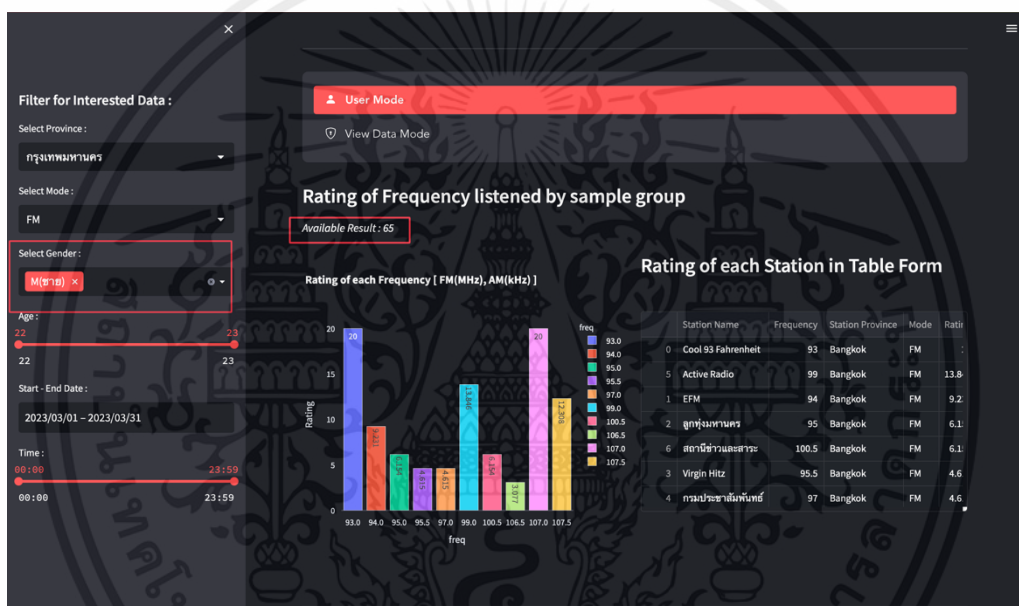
×

Filter for Interested Data :

Select Province :

กรุงเทพมหานคร

Select Mode :

FM

Select Gender :

M(ชาย) ×

Age :

22 23

22 23

Start - End Date :

2023/03/01 – 2023/03/31

Time :

00:00 23:59

00:00 23:59

User Mode

View Data Mode

Rating of Frequency listened by sample group

Available Result : 65

Rating of each Frequency [ FM(MHz), AM(kHz) ]

Rating

20 15 10 5 0

20, 9.231, 6.154, 4.615, 4.615, 13.846, 6.154, 3.077, 20, 12.308

93.0 94.0 95.0 95.5 97.0 99.0 100.5 106.5 107.0 107.5

freq

freq

93.0
94.0
95.0
95.5
97.0
99.0
100.5
106.5
107.0
107.5

Rating of each Station in Table Form

| | Station Name | Frequency | Station Province | Mode | Ratii |
|---|---|---|---|---|---|
| 0 | Cool 93 Fahrenheit | 93 | Bangkok | FM | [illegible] |
| 5 | Active Radio | 99 | Bangkok | FM | 13.8 |
| 1 | EFM | 94 | Bangkok | FM | 9.2 |
| 2 | ลูกทุ่งมหานคร | 95 | Bangkok | FM | 6.1 |
| 6 | สถานีข่าวและสาระ | 100.5 | Bangkok | FM | 6.1 |
| 3 | Virgin Hitz | 95.5 | Bangkok | FM | 4.6 |
| 4 | กรมประชาสัมพันธ์ | 97 | Bangkok | FM | 4.6 |